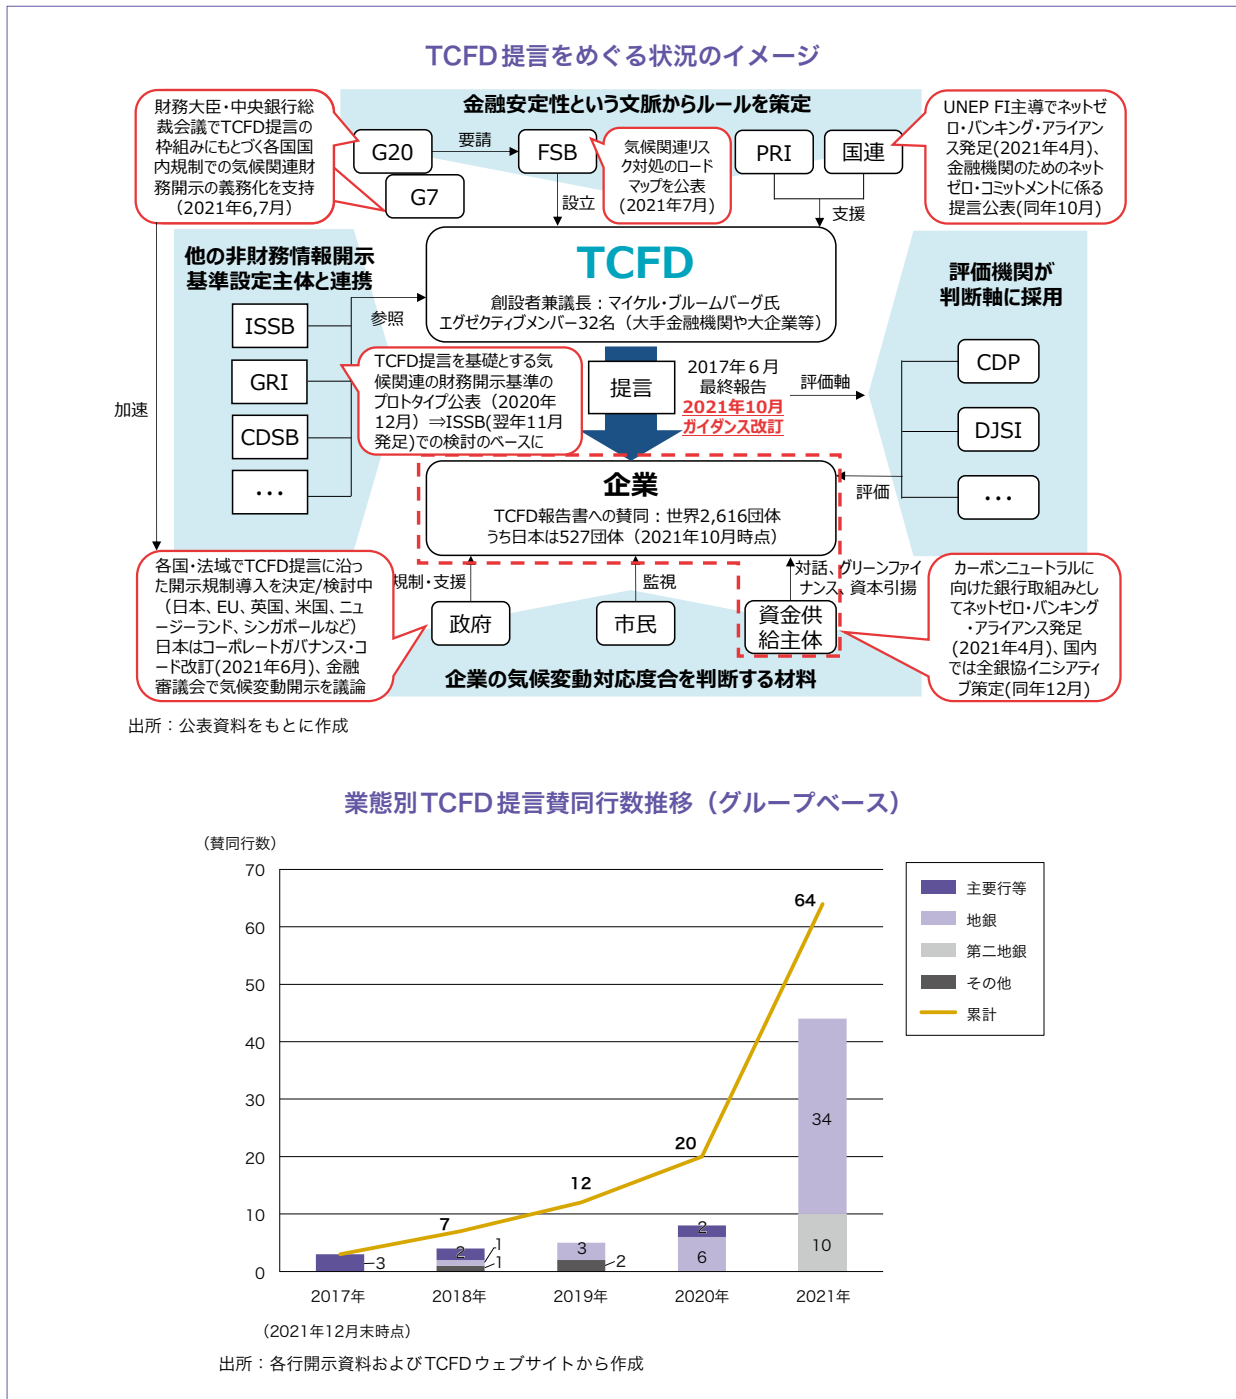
TCFD提言をめぐる状況のイメージ

金融安定性という文脈からルールを策定

財務大臣・中央銀行総裁会議でTCFD提言の枠組みにもとづく各国国内規制での気候関連財務開示の義務化を支持（2021年6,7月）

G20

要請

FSB

気候関連リスク対処のロードマップを公表（2021年7月）

PRI

国連

UNEP FI主導でネットゼロ・バンキング・アライアンス発足(2021年4月)、金融機関のためのネットゼロ・コミットメントに係る提言公表(同年10月)

G7

設立

支援

他の非財務情報開示基準設定主体と連携

TCFD

創設者兼議長：マイケル・ブルームバーグ氏
エグゼクティブメンバー32名（大手金融機関や大企業等）

評価機関が判断軸に採用

ISSB

参照

GRI

CDSB

…

TCFD提言を基礎とする気候関連の財務開示基準のプロトタイプ公表（2020年12月）⇒ISSB(翌年11月発足)での検討のベースに

提言

2017年６月最終報告
2021年10月ガイダンス改訂

評価軸

CDP

DJSI

…

加速

企業

TCFD報告書への賛同：世界2,616団体
うち日本は527団体（2021年10月時点）

評価

各国・法域でTCFD提言に沿った開示規制導入を決定/検討中（日本、EU、英国、米国、ニュージーランド、シンガポールなど）日本はコーポレートガバナンス・コード改訂(2021年6月)、金融審議会で気候変動開示を議論

規制・支援

監視

対話、グリーンファイナンス、資本引揚

カーボンニュートラルに向けた銀行取組みとしてネットゼロ・バンキング・アライアンス発足(2021年4月)、国内では全銀協イニシアティブ策定(同年12月)

政府

市民

資金供給主体

企業の気候変動対応度合を判断する材料

出所：公表資料をもとに作成

業態別TCFD提言賛同行数推移（グループベース）

（賛同行数）

70
60
50
40
30
20
10
0

主要行等
地銀
第二地銀
その他
累計

64
34
10
20
2
6
12
3
2
7
2
1
1
3

2017年
2018年
2019年
2020年
2021年

（2021年12月末時点）

出所：各行開示資料およびTCFDウェブサイトから作成